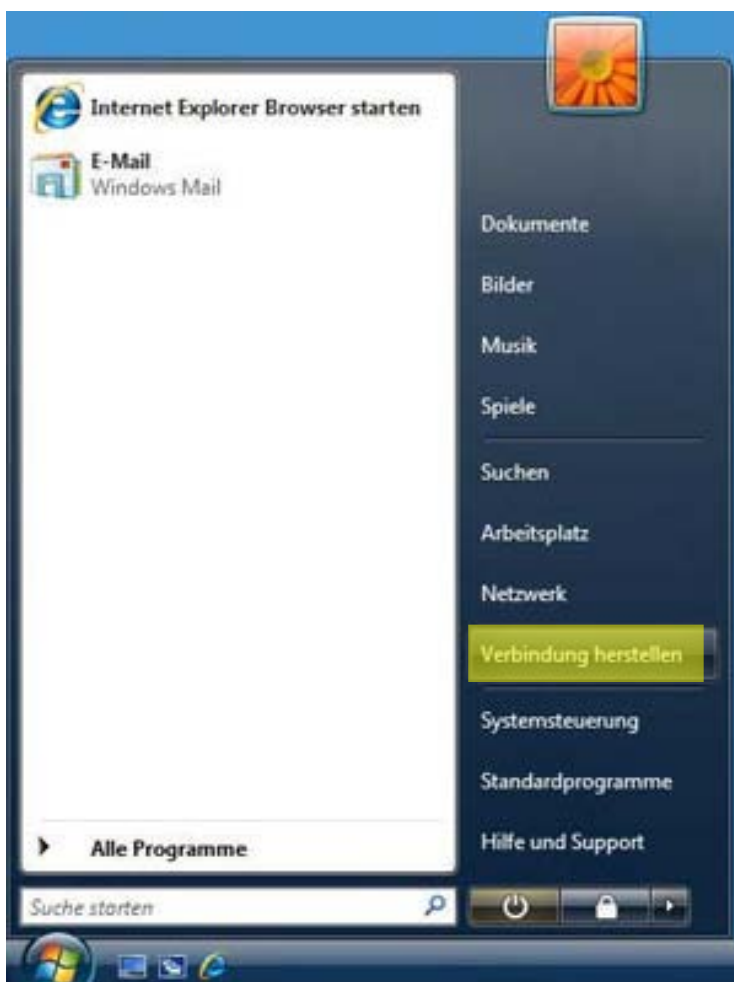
Internet Explorer Browser starten

E-Mail
Windows Mail

Alle Programme

Suche starten

Dokumente
Bilder
Musik
Spiele
Suchen
Arbeitsplatz
Netzwerk
Verbindung herstellen
Systemsteuerung
Standardprogramme
Hilfe und Support